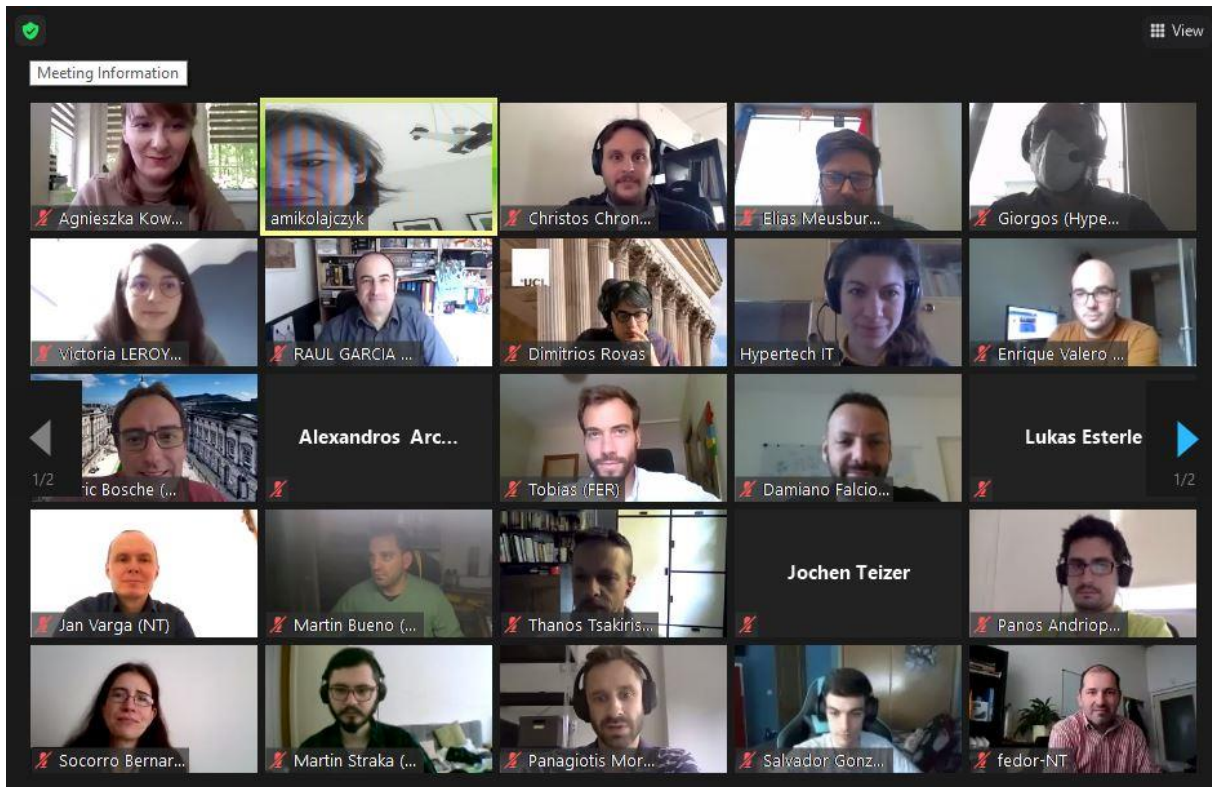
View

Meeting Information

Agnieszka Kow...
amikolajczyk
Christos Chron...
Elias Meusbur...
Giorgos (Hype...
Victoria LEROY...
RAUL GARCIA ...
UCL
Dimitrios Rovas
Hypertech IT
Enrique Valero ...
1/2
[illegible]ric Bosche (...
Alexandros Arc...
Tobias (FER)
Damiano Falcio...
Lukas Esterle
1/2
Jan Varga (NT)
Martin Bueno (...
Thanos Tsakiris...
Jochen Teizer
Panos Andriop...
Socorro Bernar...
Martin Straka (...
Panagiotis Mor...
Salvador Gonz...
fedor-NT